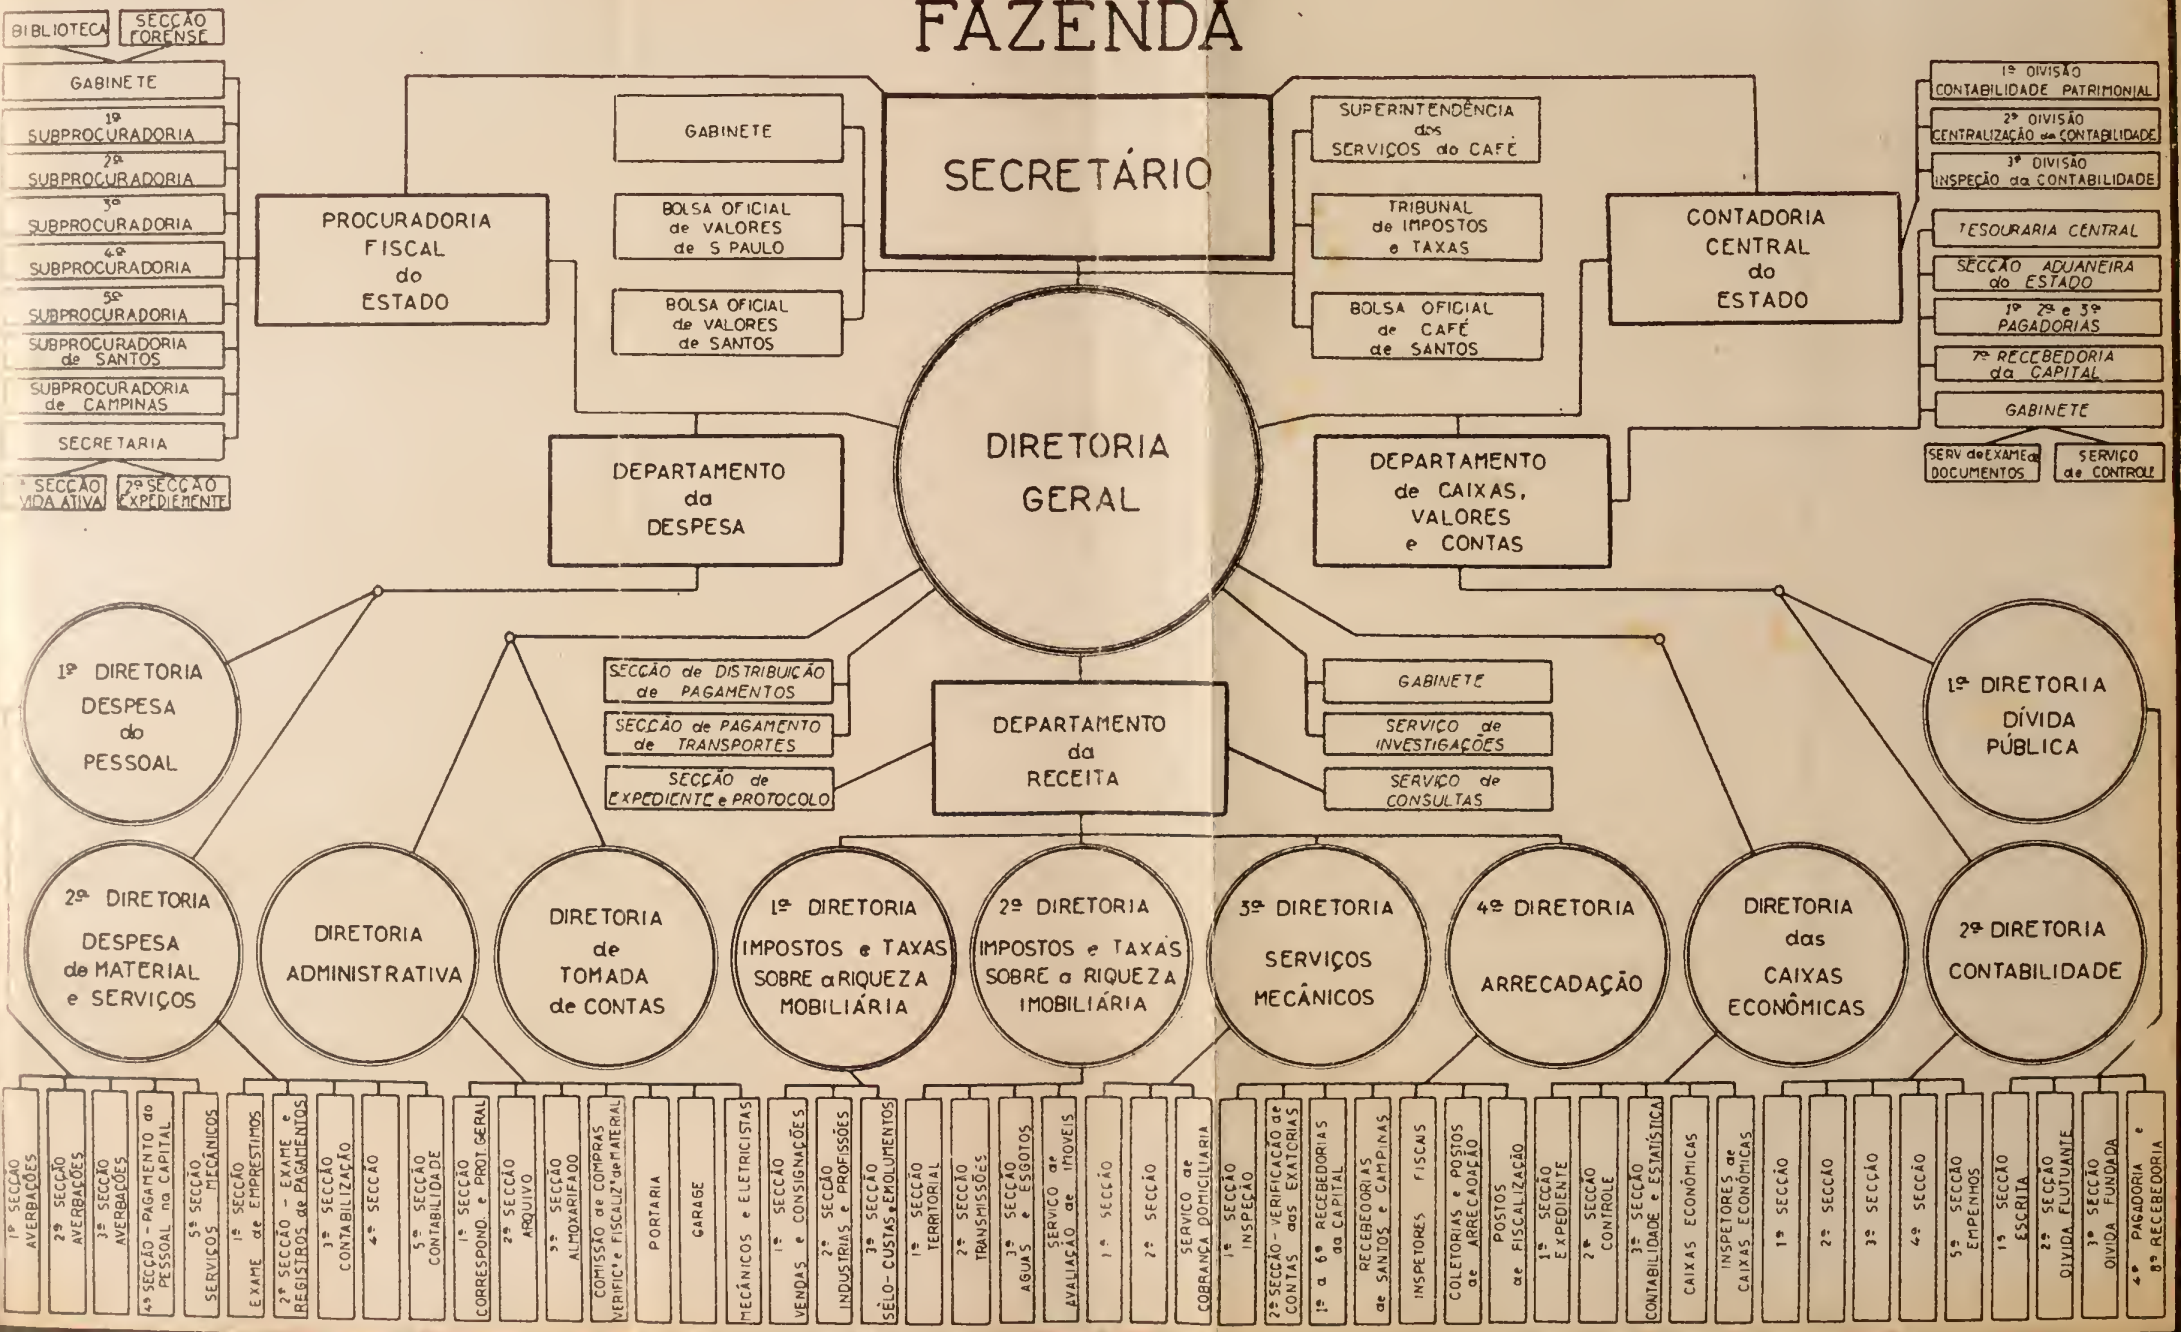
FAZENDA

BIBLIOTECA
SECÇÃO FORENSE
GABINETE
1ª SUBPROCURADORIA
2ª SUBPROCURADORIA
3ª SUBPROCURADORIA
4ª SUBPROCURADORIA
5ª SUBPROCURADORIA
SUBPROCURADORIA de SANTOS
SUBPROCURADORIA de CAMPINAS
SECRETARIA
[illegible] SECÇÃO DÍVIDA ATIVA
2ª SECÇÃO EXPEDIENTE

PROCURADORIA FISCAL do ESTADO

GABINETE
BOLSA OFICIAL de VALORES de S PAULO
BOLSA OFICIAL de VALORES de SANTOS

SECRETÁRIO

SUPERINTENDÊNCIA dos SERVIÇOS do CAFÉ
TRIBUNAL de IMPOSTOS e TAXAS
BOLSA OFICIAL de CAFÉ de SANTOS

CONTADORIA CENTRAL do ESTADO

1ª DIVISÃO CONTABILIDADE PATRIMONIAL
2ª DIVISÃO CENTRALIZAÇÃO da CONTABILIDADE
3ª DIVISÃO INSPEÇÃO da CONTABILIDADE
TESOURARIA CENTRAL
SECÇÃO ADUANEIRA do ESTADO
1ª 2ª e 3ª PAGADORIAS
7ª RECEBEDORIA da CAPITAL
GABINETE
SERV de EXAME de DOCUMENTOS
SERVIÇO de CONTROLE

DIRETORIA GERAL

DEPARTAMENTO da DESPESA

DEPARTAMENTO de CAIXAS, VALORES e CONTAS

SECÇÃO de DISTRIBUIÇÃO de PAGAMENTOS
SECÇÃO de PAGAMENTO de TRANSPORTES
SECÇÃO de EXPEDIENTE e PROTOCOLO

DEPARTAMENTO da RECEITA

GABINETE
SERVIÇO de INVESTIGAÇÕES
SERVIÇO de CONSULTAS

1ª DIRETORIA DESPESA do PESSOAL

1ª DIRETORIA DÍVIDA PÚBLICA

2ª DIRETORIA DESPESA de MATERIAL e SERVIÇOS
DIRETORIA ADMINISTRATIVA
DIRETORIA de TOMADA de CONTAS
1ª DIRETORIA IMPOSTOS e TAXAS SOBRE a RIQUEZA MOBILIÁRIA
2ª DIRETORIA IMPOSTOS e TAXAS SOBRE a RIQUEZA IMOBILIÁRIA
3ª DIRETORIA SERVIÇOS MECÂNICOS
4ª DIRETORIA ARRECADAÇÃO
DIRETORIA das CAIXAS ECONÔMICAS
2ª DIRETORIA CONTABILIDADE

1ª SECÇÃO AVERBAÇÕES
2ª SECÇÃO AVERBAÇÕES
3ª SECÇÃO AVERBAÇÕES
4ª SECÇÃO - PAGAMENTO do PESSOAL na CAPITAL
5ª SECÇÃO SERVIÇOS MECÂNICOS
1ª SECÇÃO EXAME de EMPRÉSTIMOS
2ª SECÇÃO - EXAME e REGISTROS de PAGAMENTOS
3ª SECÇÃO CONTABILIZAÇÃO
4ª SECÇÃO
5ª SECÇÃO CONTABILIDADE
1ª SECÇÃO CORRESPOND. e PROT. GERAL
2ª SECÇÃO ARQUIVO
3ª SECÇÃO ALMOXARIFADO
COMISSÃO de COMPRAS VERIFICª e FISCALIZª de MATERIAL
PORTARIA
GARAGE
MECÂNICOS e ELETRICISTAS
1ª SECÇÃO VENDAS e CONSIGNAÇÕES
2ª SECÇÃO INDÚSTRIAS e PROFISSÕES
3ª SECÇÃO SÊLO - CUSTAS e EMOLUMENTOS
1ª SECÇÃO TERRITORIAL
2ª SECÇÃO TRANSMISSÕES
3ª SECÇÃO ÁGUAS e ESGOTOS
SERVIÇO de AVALIAÇÃO de IMÓVEIS
1ª SECÇÃO
2ª SECÇÃO
SERVIÇO de COBRANÇA DOMICILIÁRIA
1ª SECÇÃO INSPEÇÃO
2ª SECÇÃO - VERIFICAÇÃO de CONTAS das EXATORIAS
1ª a 6ª RECEBEDORIAS da CAPITAL
RECEBEDORIAS de SANTOS e CAMPINAS
INSPETORES FISCAIS
COLETORIAS e POSTOS de ARRECADAÇÃO
POSTOS de FISCALIZAÇÃO
1ª SECÇÃO EXPEDIENTE
2ª SECÇÃO CONTROLE
3ª SECÇÃO CONTABILIDADE e ESTATÍSTICA
CAIXAS ECONÔMICAS
INSPETORES de CAIXAS ECONÔMICAS
1ª SECÇÃO
2ª SECÇÃO
3ª SECÇÃO
4ª SECÇÃO
5ª SECÇÃO EMPENHOS
1ª SECÇÃO ESCRITA
2ª SECÇÃO DÍVIDA FLUTUANTE
3ª SECÇÃO DÍVIDA FUNDADA
4ª PAGADORIA e 8ª RECEBEDORIA